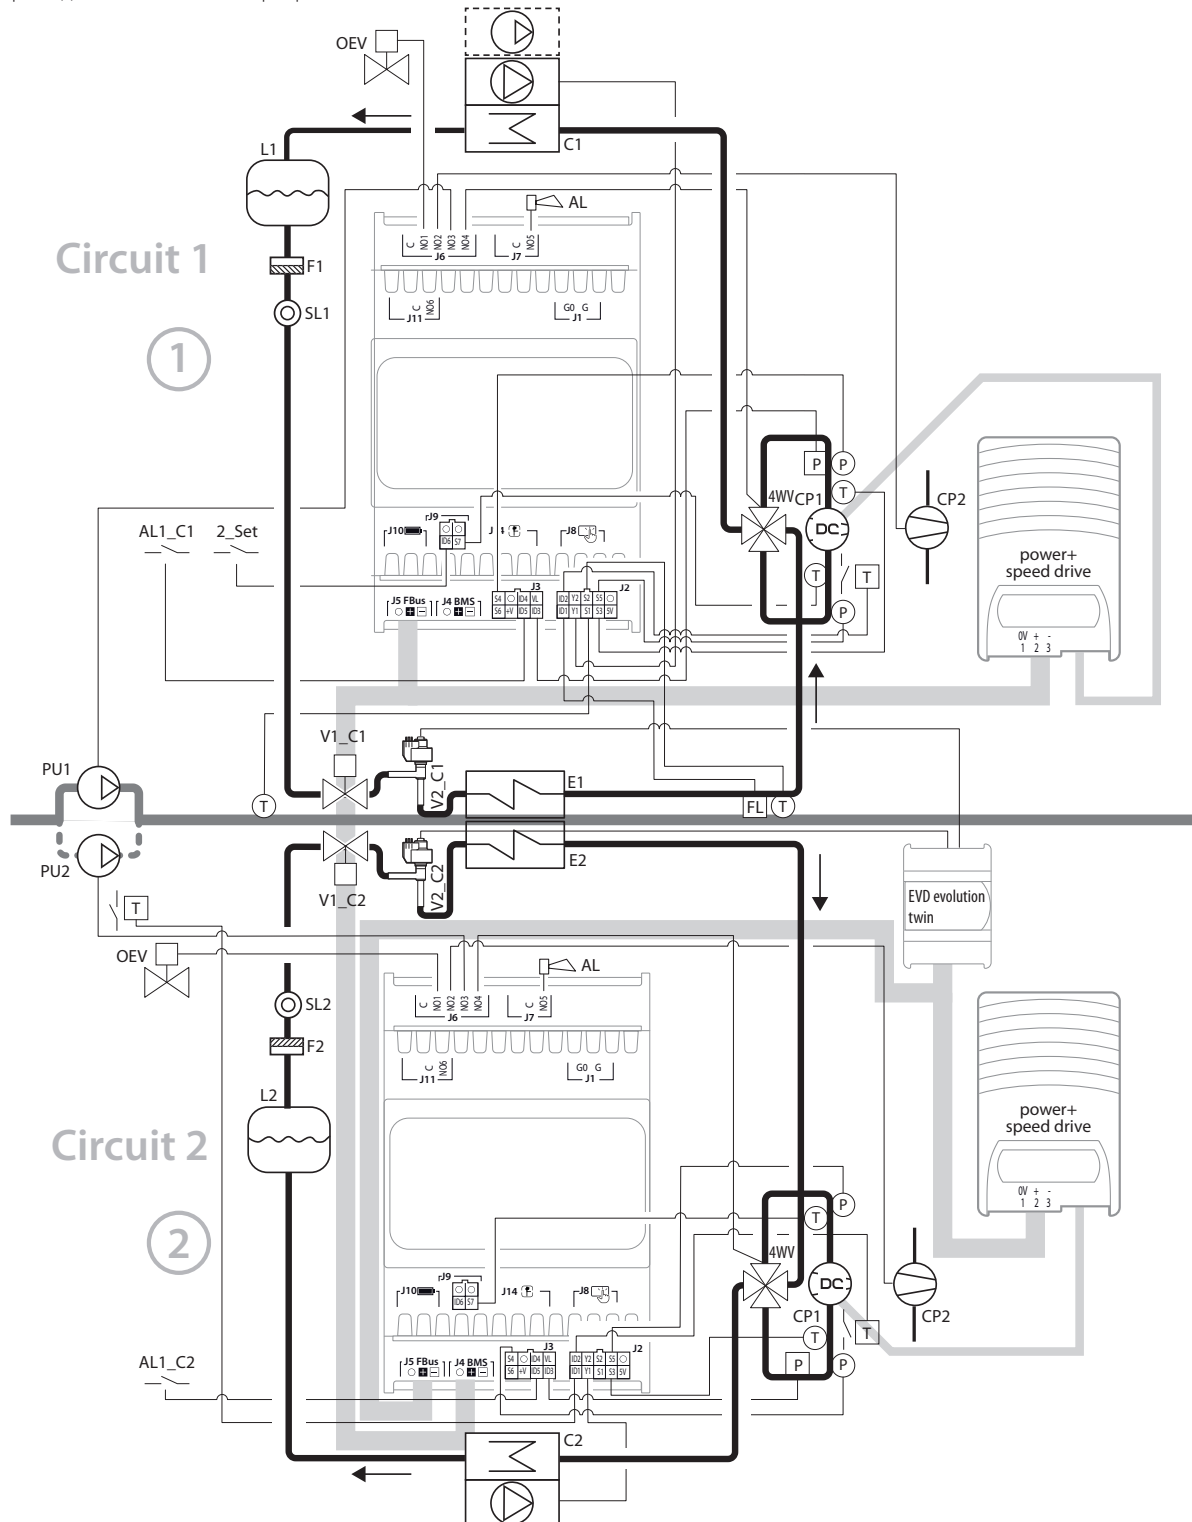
OEV
C1
L1
AL
C NO1 NO2 NO3 NO4
J6
C NO5
J7
Circuit 1
F1
C NO6
J11
G0 G
J1
SL1
1
P
P
T
CP2
J10
J9
ID6 S7
J14
J8
4WV
CP1
DC
AL1_C1
2_Set
T
T
power+
speed drive
J5 FBus
J4 BMS
J3
S4 ID4 VL
S6 +V ID5 ID3
J2
ID2 Y2 S2 S5
ID1 Y1 S1 S3 5V
P
0V + -
1 2 3
V1_C1
PU1
V2_C1
E1
T
FL
T
PU2
E2
V1_C2
V2_C2
T
EVD evolution
twin
OEV
AL
C NO1 NO2 NO3 NO4
J6
C NO5
J7
SL2
C NO6
J11
G0 G
J1
F2
L2
power+
speed drive
Circuit 2
0V + -
1 2 3
P
T
P
2
4WV
J10
J9
ID6 S7
J14
J8
DC
CP2
CP1
T
T
J3
J2
AL1_C2
J5 FBus
J4 BMS
S4 ID4 VL
S6 +V ID5 ID3
ID2 Y2 S2 S5
ID1 Y1 S1 S3 5V
P
P
C2